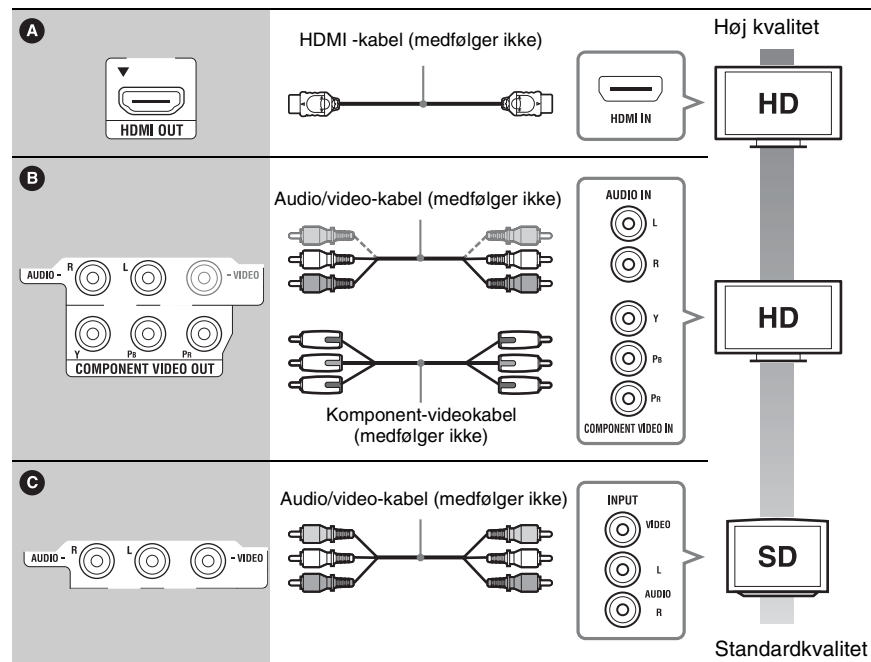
A

HDMI OUT

HDMI -kabel (medfølger ikke)

HDMI IN

Høj kvalitet

HD

B

AUDIO - R L - VIDEO

Y PB PR

COMPONENT VIDEO OUT

Audio/video-kabel (medfølger ikke)

Komponent-videokabel (medfølger ikke)

AUDIO IN

L

R

Y

PB

PR

COMPONENT VIDEO IN

HD

C

AUDIO - R L - VIDEO

Audio/video-kabel (medfølger ikke)

INPUT

VIDEO

L

AUDIO

R

SD

Standardkvalitet